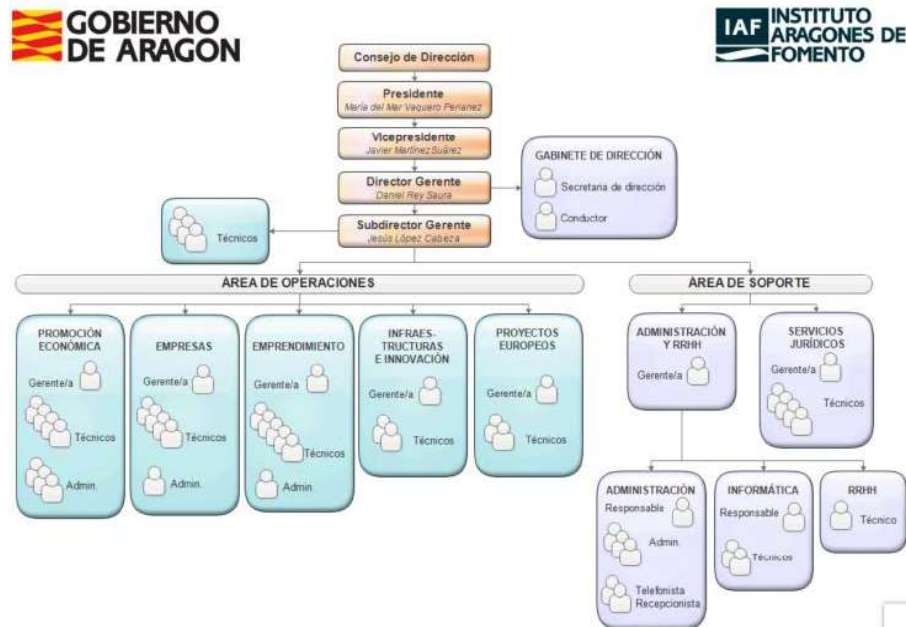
GOBIERNO DE ARAGON

IAF INSTITUTO ARAGONES DE FOMENTO

Consejo de Dirección

Presidente
María del Mar Vaquero Periánez

Vicepresidente
Javier Martínez Suárez

Director Gerente
Daniel Rey Saura

GABINETE DE DIRECCIÓN
Secretaria de dirección
Conductor

Técnicos

Subdirector Gerente
Jesús López Cabeza

ÁREA DE OPERACIONES

PROMOCIÓN ECONÓMICA
Gerente/a
Técnicos
Admin.

EMPRESAS
Gerente/a
Técnicos
Admin.

EMPRENDIMIENTO
Gerente/a
Técnicos
Admin.

INFRAESTRUCTURAS E INNOVACIÓN
Gerente/a
Técnicos

PROYECTOS EUROPEOS
Gerente/a
Técnicos

ÁREA DE SOPORTE

ADMINISTRACIÓN Y RRHH
Gerente/a

SERVICIOS JURÍDICOS
Gerente/a
Técnicos

ADMINISTRACIÓN
Responsable
Admin.
Telefonista Recepcionista

INFORMÁTICA
Responsable
Técnicos

RRHH
Técnico